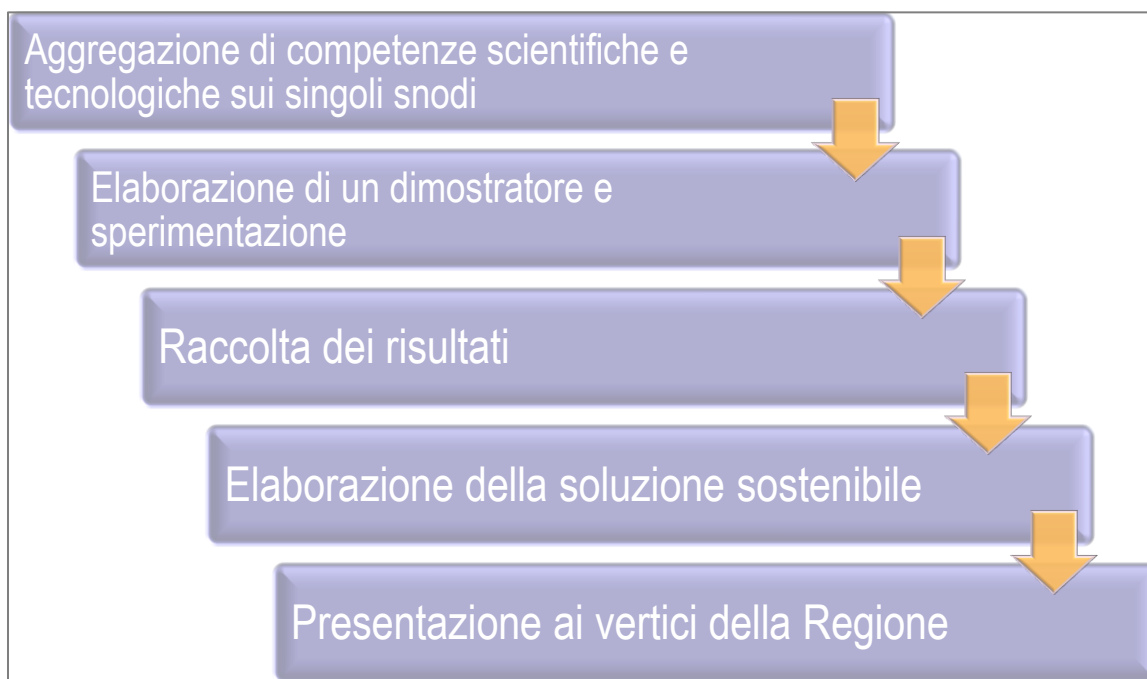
Aggregazione di competenze scientifiche e tecnologiche sui singoli snodi

Elaborazione di un dimostratore e sperimentazione

Raccolta dei risultati

Elaborazione della soluzione sostenibile

Presentazione ai vertici della Regione